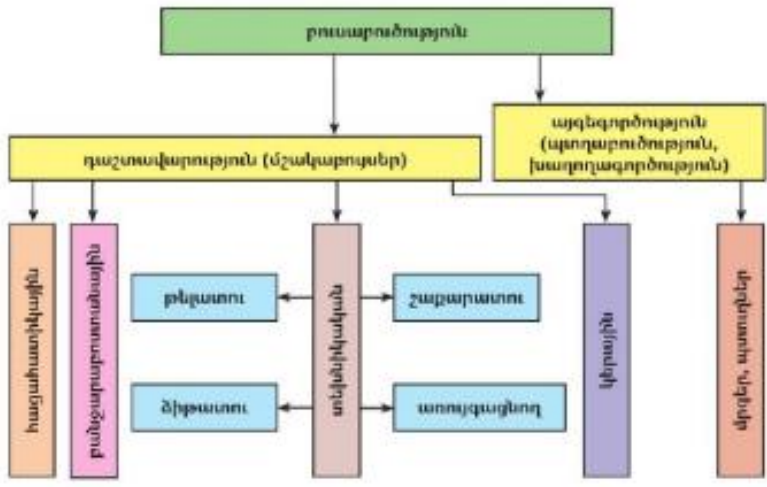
Բուսաբուծություն

Դաշտավարություն (մշակաբույսեր)

Այգեգործություն (պտղաբուծություն, խաղողագործություն)

հացահատիկային

բանջարաբոստանային

տեխնիկական

թելատու

շաքարատու

ձիթատու

առույգացնող

կերային

մրգատու, պտղի